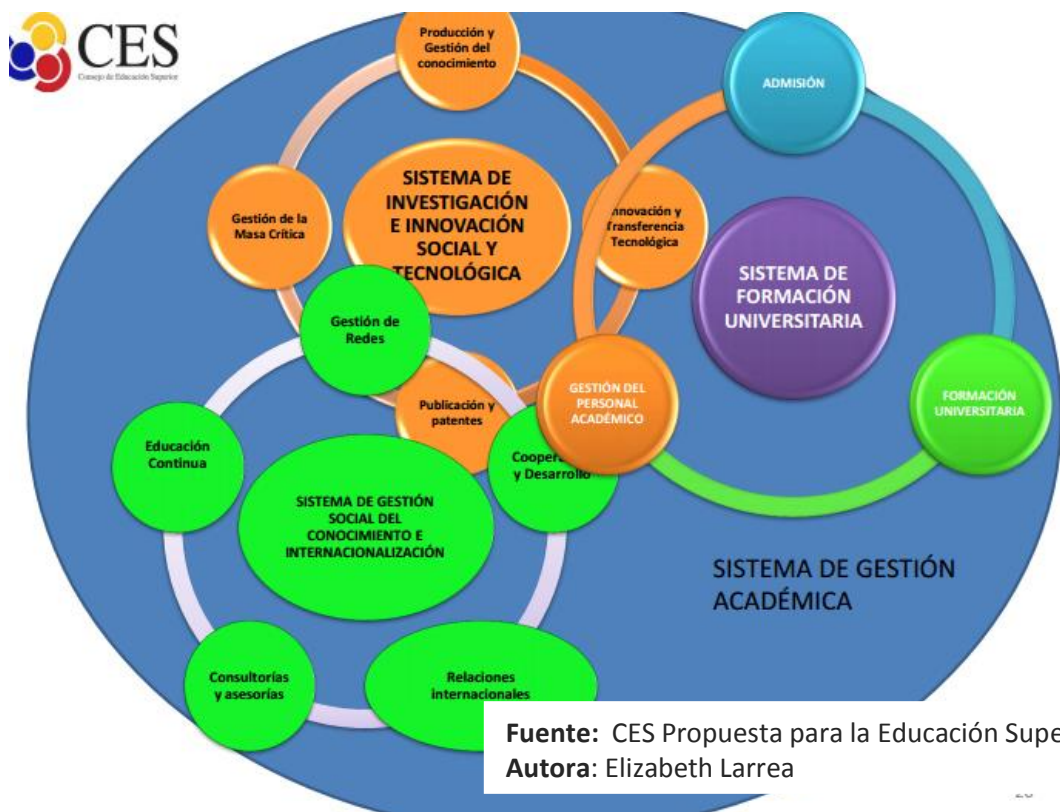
CES
Consejo de Educación Superior

Producción y Gestión del conocimiento

SISTEMA DE INVESTIGACIÓN E INNOVACIÓN SOCIAL Y TECNOLÓGICA

Gestión de la Masa Crítica

Innovación y Transferencia Tecnológica

ADMISIÓN

SISTEMA DE FORMACIÓN UNIVERSITARIA

Gestión de Redes

Publicación y patentes

GESTIÓN DEL PERSONAL ACADÉMICO

FORMACIÓN UNIVERSITARIA

Educación Continua

Cooper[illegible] y Desarrollo

SISTEMA DE GESTIÓN SOCIAL DEL CONOCIMIENTO E INTERNACIONALIZACIÓN

SISTEMA DE GESTIÓN ACADÉMICA

Consultorías y asesorías

Relaciones internacionales

Fuente: CES Propuesta para la Educación Supe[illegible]
Autora: Elizabeth Larrea